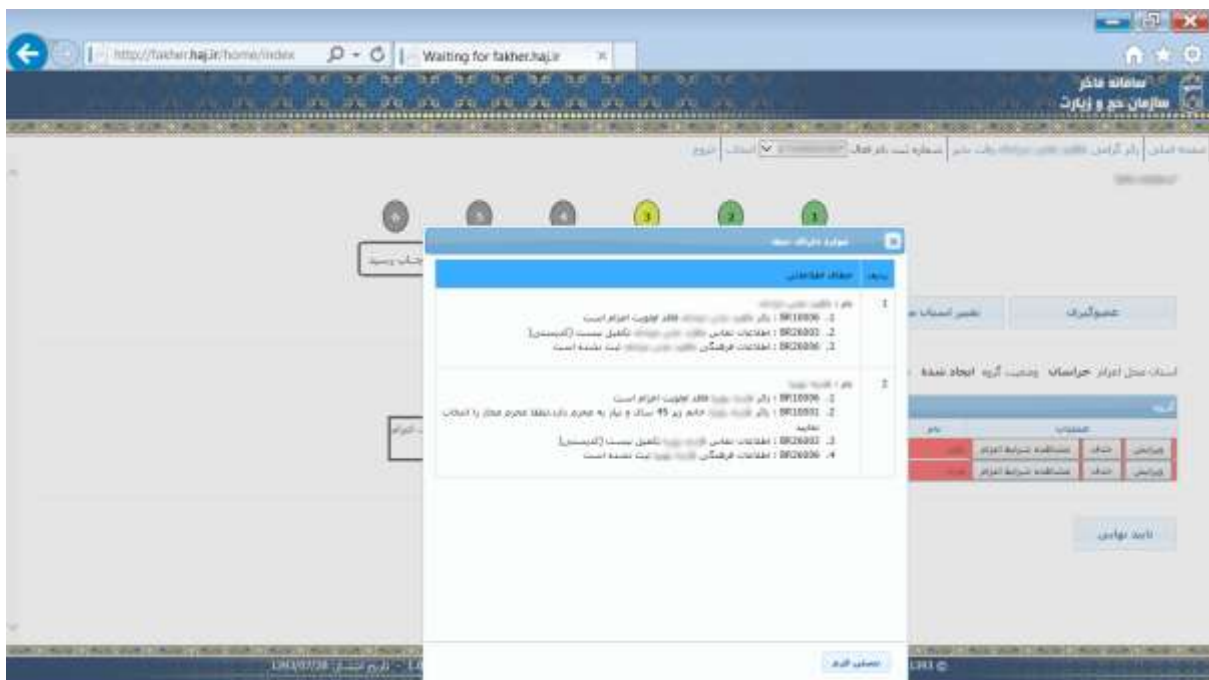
http://fakher.haj.ir/home/index
Waiting for fakher.haj.ir

سامانه فاخر
سازمان حج و زیارت

صفحه اصلی | زائر گرامی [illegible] | شماره ثبت نام فعال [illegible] | انتخاب | خروج

6 5 4 3 2 1

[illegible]

عضوگیری
تغییر استان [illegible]

استان محل اعزام خراسان وضعیت گروه ایجاد شده

گروه
عملیات | نام
ویرایش | حذف | مشاهده شرایط اعزام
ویرایش | حذف | مشاهده شرایط اعزام

تایید نهایی

موارد دارای خطا

ردیف | خطای اطلاعاتی
1 | نام : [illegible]
1. BR10006 : زائر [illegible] فاقد اولویت اعزام است
2. BR26002 : اطلاعات تماس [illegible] تکمیل نیست (کدپستی)
3. BR26006 : اطلاعات فرهنگی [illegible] ثبت نشده است
2 | نام : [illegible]
1. BR10006 : زائر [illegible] فاقد اولویت اعزام است
2. BR10031 : زائر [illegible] خانم زیر 45 سال و نیاز به محرم دارد.لطفا محرم مجاز را انتخاب نمایید
3. BR26002 : اطلاعات تماس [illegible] تکمیل نیست (کدپستی)
4. BR26006 : اطلاعات فرهنگی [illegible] ثبت نشده است

تصحیح الزام

تاریخ امروز 1393/07/28
1393 ©